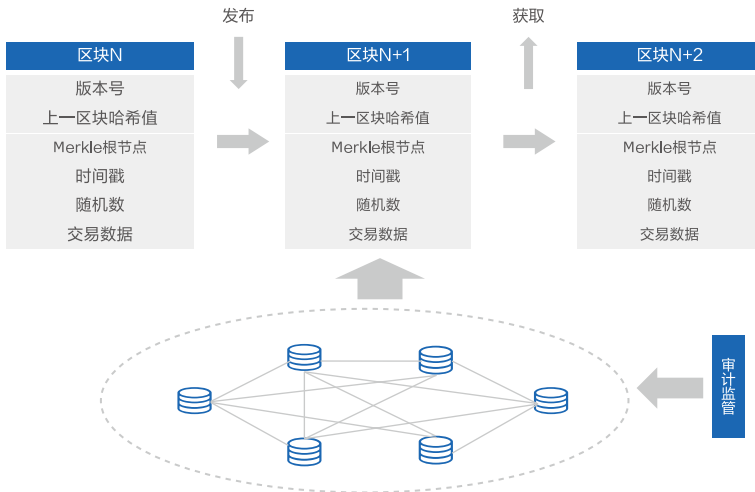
发布

获取

区块N
版本号
上一区块哈希值
Merkle根节点
时间戳
随机数
交易数据

区块N+1
版本号
上一区块哈希值
Merkle根节点
时间戳
随机数
交易数据

区块N+2
版本号
上一区块哈希值
Merkle根节点
时间戳
随机数
交易数据

审计监管